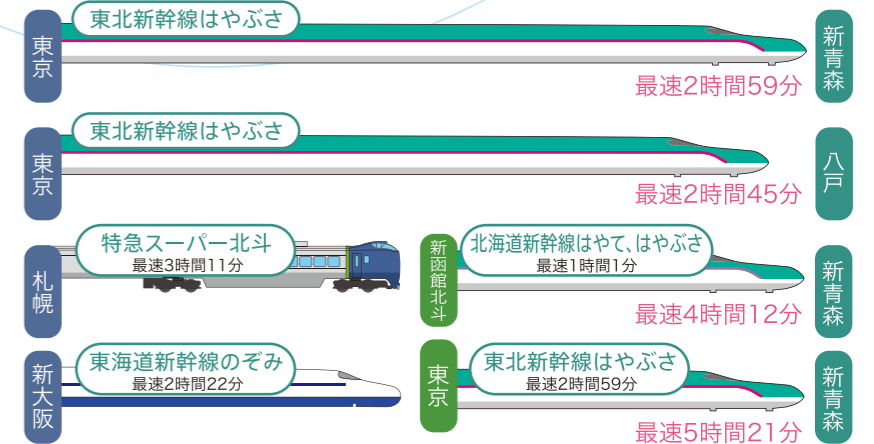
東京

東北新幹線はやぶさ

新青森

最速2時間59分

東京

東北新幹線はやぶさ

八戸

最速2時間45分

札幌

特急スーパー北斗
最速3時間11分

新函館北斗

北海道新幹線はやて、はやぶさ
最速1時間1分

新青森

最速4時間12分

新大阪

東海道新幹線のぞみ
最速2時間22分

東京

東北新幹線はやぶさ
最速2時間59分

新青森

最速5時間21分